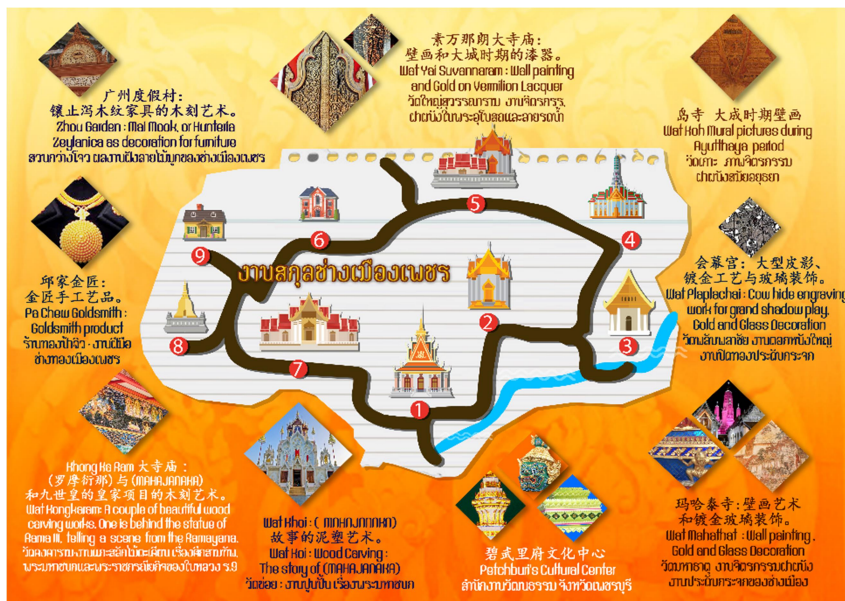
素万那朗大寺庙：
壁画和大城时期的漆器。
Wat Yai Suvannaram : Wall painting and Gold on Vemilion Lacquer
วัดใหญ่สุวรรณาราม งานจิตรกรรม ฝาผนังในพระอุโบสถและลายรดน้ำ

广州度假村：
镶止泻木纹家具的木刻艺术。
Zhou Garden : Mai Mook, or Hunteria Zeylanica as decoration for furniture
สวนกว่างโจว ผลงานไม้ลายไม้มุกของช่างเมืองเพชร

岛寺 大成时期壁画
Wat Koh Mural pictures during Ayutthaya period
วัดเกาะ ภาพจิตรกรรม ฝาผนังสมัยอยุธยา

会幕宫：大型皮影、
镀金工艺与玻璃装饰。
Wat Plaplachai : Cow hide engraving work for grand shadow play. Gold and Glass Decoration
วัดพลับพลาชัย งานแกะหนังใหญ่ งานปิดทองประดับกระจก

邱家金匠：
金匠手工艺品。
Pa Chew Goldsmith : Goldsmith product
ร้านทองป้าจิว งานฝีมือช่างทองเมืองเพชร

งานสกุลช่างเมืองเพชร

1
2
3
4
5
6
7
8
9

Khong Ka Ram 大寺庙：
（罗摩衍那）与 (MAHAJANAKA)
和九世皇的皇家项目的木刻艺术。
Wat Kongkaram: A couple of beautiful wood carving works. One is behind the statue of Rama III, telling a scene from the Ramayana.
วัดคงคารามงานแกะสลักไม้ตะเคียนเรื่องพระมหาชนก พระมหาชนกและพระราชกรณียกิจของในหลวง ร.9

Wat Khoi : ( MAHAJANAKA)
故事的泥塑艺术。
Wat Koi : Wood Carving : The story of (MAHAJANAKA)
วัดข่อย : งานปูนปั้น เรื่องพระมหาชนก

碧武里府文化中心
Petchburi's Cultural Center
สำนักงานวัฒนธรรม จังหวัดเพชรบุรี

玛哈泰寺：壁画艺术
和镀金玻璃装饰。
Wat Mahathat : Wall painting, Gold and Glass Decoration
วัดมหาธาตุ งานจิตรกรรมฝาผนัง งานประดับกระจกของช่างเมือง